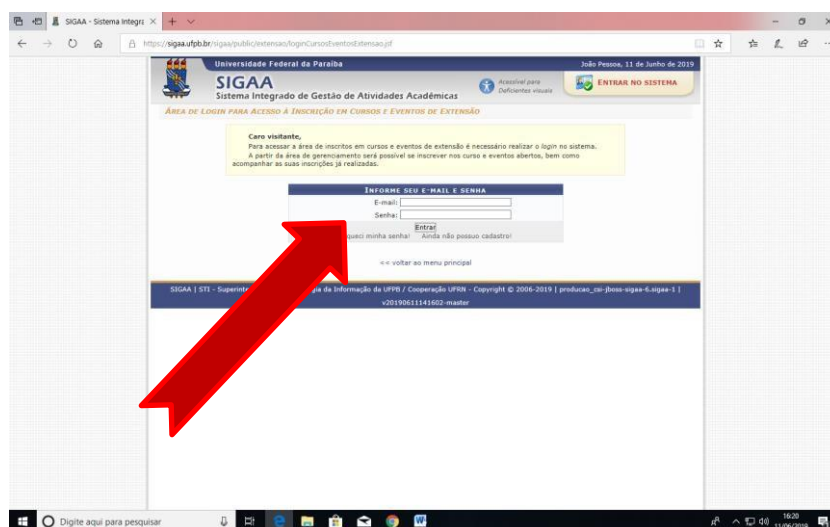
SIGAA - Sistema Integra ×

https://sigaa.ufpb.br/sigaa/public/extensao/loginCursosEventosExtensao.jsf

Universidade Federal da Paraíba

João Pessoa, 11 de Junho de 2019

SIGAA
Sistema Integrado de Gestão de Atividades Acadêmicas

Acessível para Deficientes visuais

ENTRAR NO SISTEMA

ÁREA DE LOGIN PARA ACESSO À INSCRIÇÃO EM CURSOS E EVENTOS DE EXTENSÃO

Caro visitante,
Para acessar a área de inscritos em cursos e eventos de extensão é necessário realizar o login no sistema.
A partir da área de gerenciamento será possível se inscrever nos curso e eventos abertos, bem como acompanhar as suas inscrições já realizadas.

INFORME SEU E-MAIL E SENHA
E-mail:
Senha:
Entrar
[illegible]queci minha senha! Ainda não possuo cadastro!

<< voltar ao menu principal

SIGAA | STI - Superint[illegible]gia da Informação da UFPB / Cooperação UFRN - Copyright © 2006-2019 | producao_csi-jboss-sigaa-6.sigaa-1 | v20190611141602-master

Digite aqui para pesquisar

16:20
11/06/2019